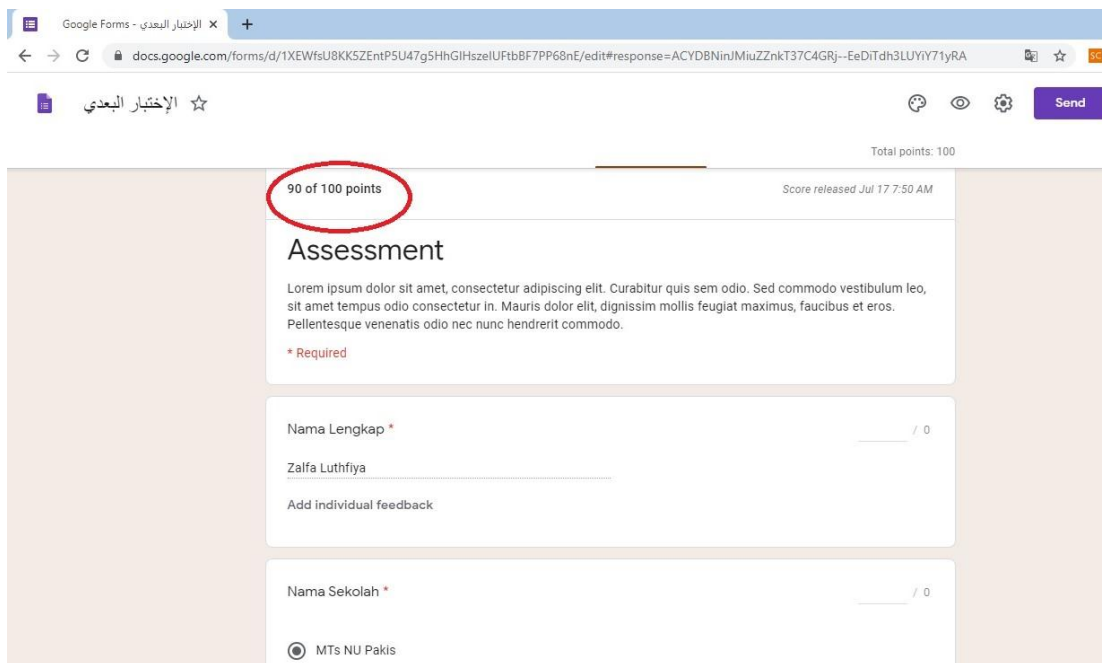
الإختبار البعدي - Google Forms ×

docs.google.com/forms/d/1XEWfsU8KK5ZEntP5U47g5HhGIHszelUFtbBF7PP68nE/edit#response=ACYDBNinJMiuZZnkT37C4GRj--EeDiTdh3LUYiY71yRA

الإختبار البعدي

Send

Total points: 100

90 of 100 points

Score released Jul 17 7:50 AM

Assessment

Lorem ipsum dolor sit amet, consectetur adipiscing elit. Curabitur quis sem odio. Sed commodo vestibulum leo, sit amet tempus odio consectetur in. Mauris dolor elit, dignissim mollis feugiat maximus, faucibus et eros. Pellentesque venenatis odio nec nunc hendrerit commodo.

* Required

Nama Lengkap *

/ 0

Zalfa Luthfiya

Add individual feedback

Nama Sekolah *

/ 0

MTs NU Pakis